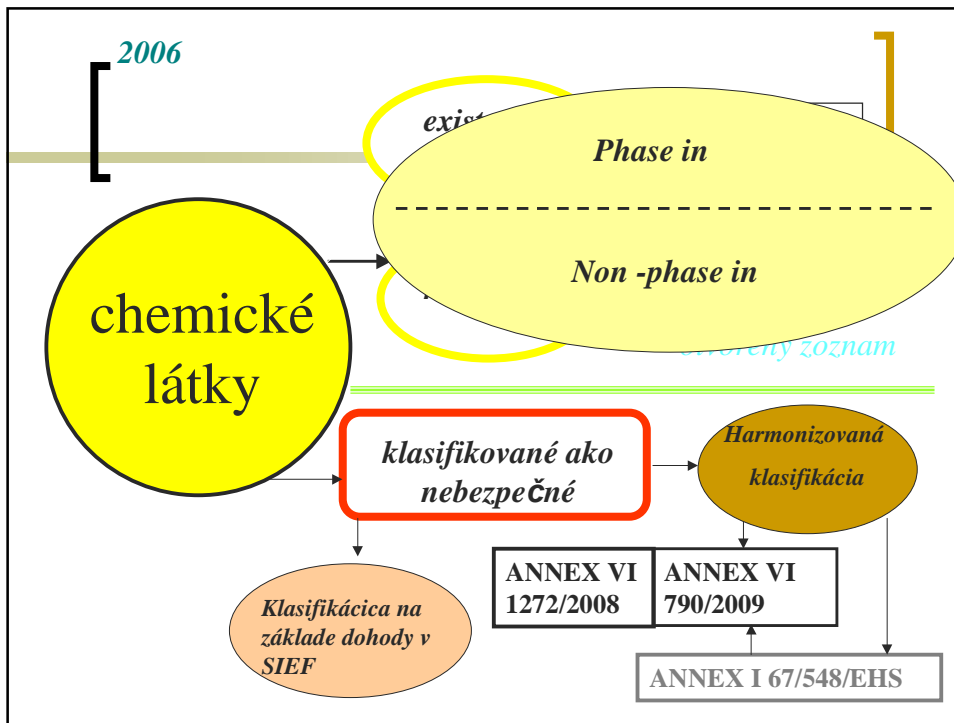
2006

exist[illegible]

Phase in

Non -phase in

chemické látky

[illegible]tvorený zoznam

klasifikované ako nebezpečné

Harmonizovaná klasifikácia

ANNEX VI 1272/2008

ANNEX VI 790/2009

Klasifikácica na základe dohody v SIEF

ANNEX I 67/548/EHS